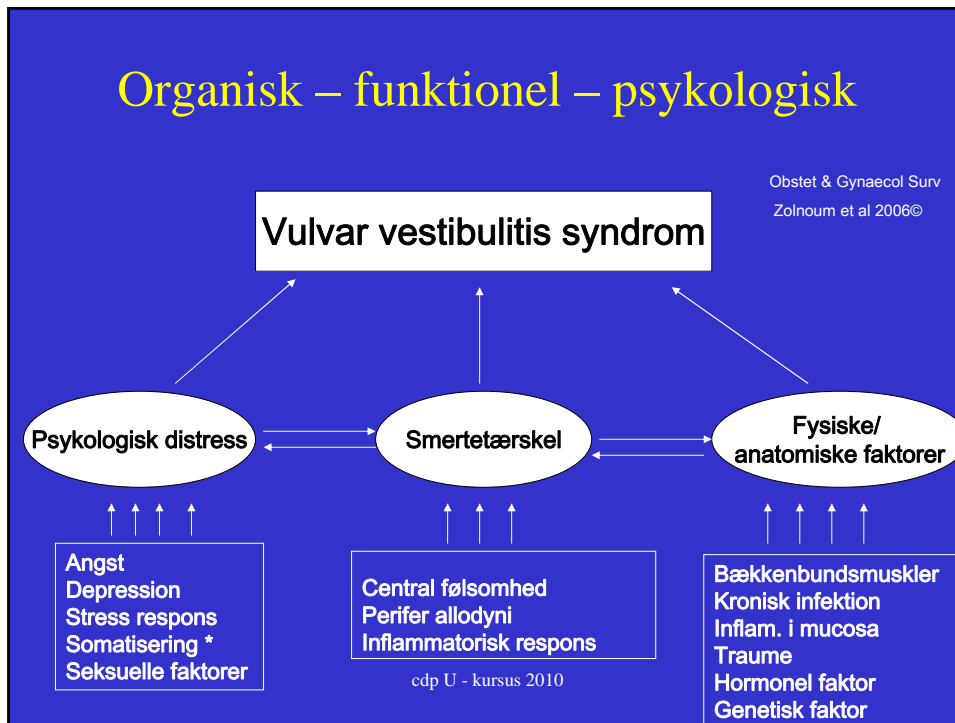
Organisk – funktionel – psykologisk

Obstet & Gynaecol Surv
Zolnoum et al 2006©

Vulvar vestibulitis syndrom

Psykologisk distress

Smertetærskel

Fysiske/ anatomiske faktorer

Angst
Depression
Stress respons
Somatisering *
Seksuelle faktorer

Central følsomhed
Perifer allodyni
Inflammatorisk respons

Bækkenbundsmuskler
Kronisk infektion
Inflam. i mucosa
Traume
Hormonel faktor
Genetisk faktor

cdp U - kursus 2010